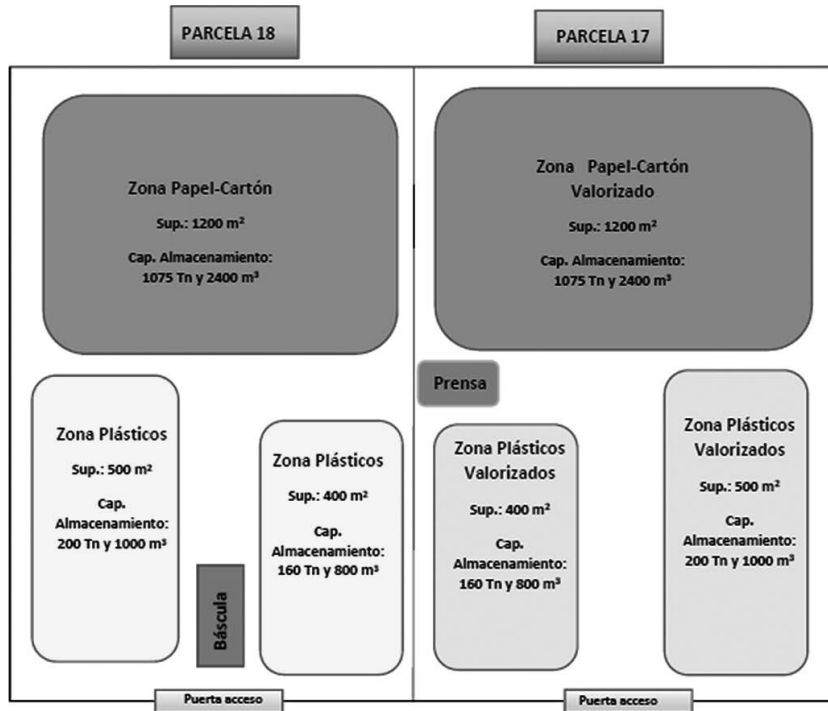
PARCELA 18

PARCELA 17

Zona Papel-Cartón

Sup.: 1200 m²

Cap. Almacenamiento: 1075 Tn y 2400 m³

Zona Papel-Cartón Valorizado

Sup.: 1200 m²

Cap. Almacenamiento: 1075 Tn y 2400 m³

Prensa

Zona Plásticos

Sup.: 500 m²

Cap. Almacenamiento: 200 Tn y 1000 m³

Zona Plásticos

Sup.: 400 m²

Cap. Almacenamiento: 160 Tn y 800 m³

Báscula

Zona Plásticos Valorizados

Sup.: 400 m²

Cap. Almacenamiento: 160 Tn y 800 m³

Zona Plásticos Valorizados

Sup.: 500 m²

Cap. Almacenamiento: 200 Tn y 1000 m³

Puerta acceso

Puerta acceso